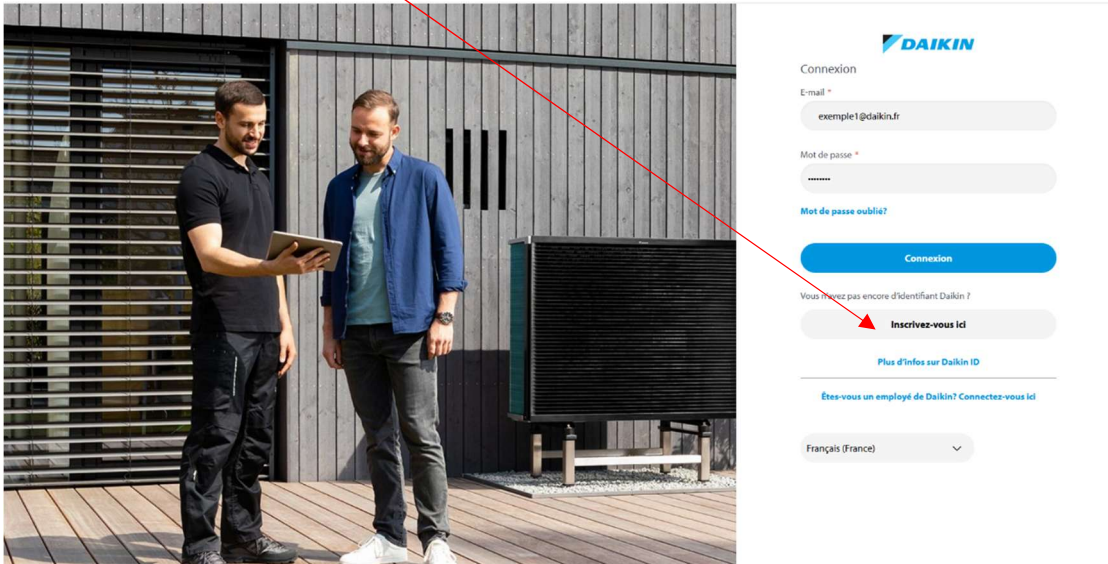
DAIKIN

Connexion

E-mail *

exemple1@daikin.fr

Mot de passe *

••••••••

Mot de passe oublié?

Connexion

Vous n'avez pas encore d'identifiant Daikin ?

Inscrivez-vous ici

Plus d'infos sur Daikin ID

Êtes-vous un employé de Daikin? Connectez-vous ici

Français (France)